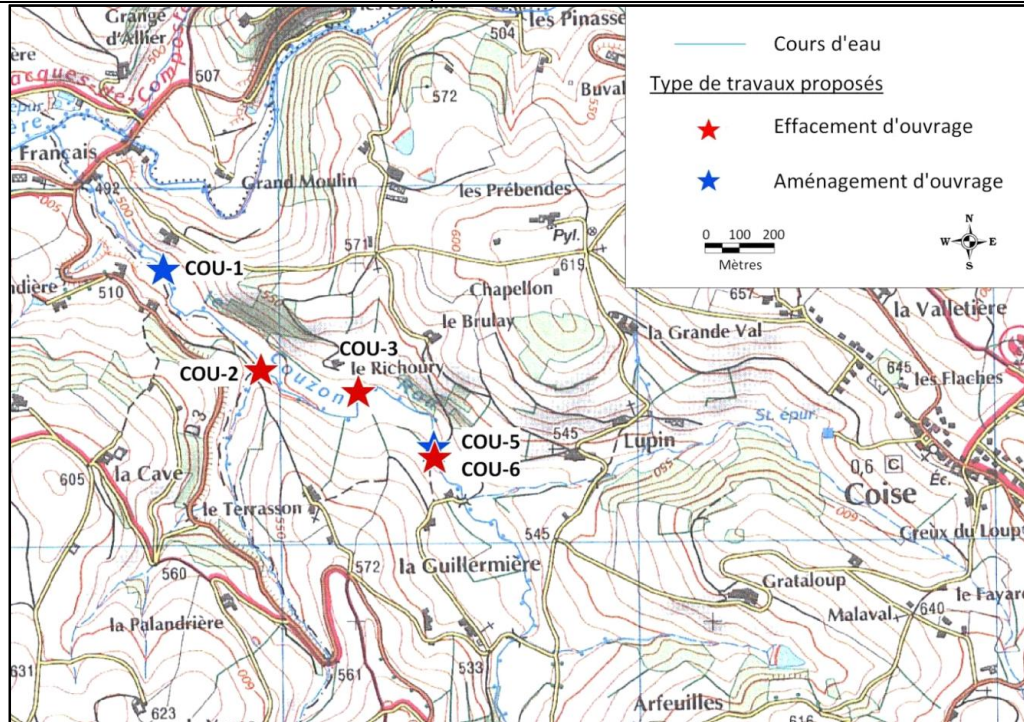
Cours d'eau

Type de travaux proposés

Effacement d'ouvrage

Aménagement d'ouvrage

0 100 200
Mètres

N
W E
S

Grange d'Allier
les Pinasse
504
507
572
Buval
550
Français
492
500
Grand Moulin
les Prébendes
Pyl.
571
619
600
COU-1
510
Chapellon
657
la Valletière
le Brulay
la Grande Val
COU-3
le Richoury
COU-2
Couzon
645
les Flachès
St. épur.
COU-5
COU-6
545
Lupin
D3
la Cave
605
0,6
C
Coise
Éc.
le Terrasson
550
Creux du Loup
545
560
572
la Guillermière
Grataloup
le Fayard
Malaval
640
la Palandrière
631
561
533
623
Arfeuilles
616